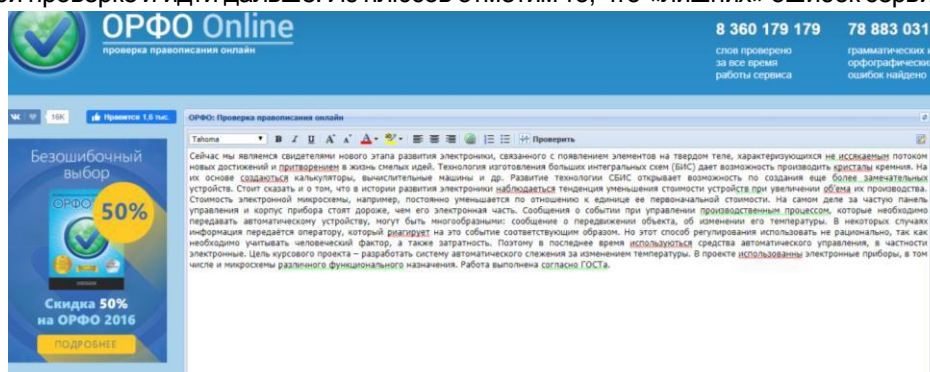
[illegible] проверку и идти дальше. Из плюсов отметим то, что «лишних» ошибок серв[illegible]

ОРФО Online
проверка правописания онлайн

8 360 179 179
слов проверено за все время работы сервиса

78 883 031
грамматических и орфографических ошибок найдено

16K Нравится 1,6 тыс.

ОРФО: Проверка правописания онлайн

Tahoma B I U A A A Проверить

Сейчас мы являемся свидетелями нового этапа развития электроники, связанного с появлением элементов на твердом теле, характеризующихся не иссякаемым потоком новых достижений и притворением в жизнь смелых идей. Технология изготовления больших интегральных схем (БИС) дает возможность производить кристалы кремния. На их основе создаються калькуляторы, вычислительные машины и др. Развитие технологии СБИС открывает возможность по создания еще более замечательных устройств. Стоит сказать и о том, что в истории развития электроники наблюдаеться тенденция уменьшения стоимости устройств при увеличении об'ема их производства. Стоимость электронной микросхемы, например, постоянно уменьшается по отношению к единице ее первоначальной стоимости. На самом деле за частую панель управления и корпус прибора стоят дороже, чем его электронная часть. Сообщения о событии при управлении производственным процессом, которые необходимо передавать автоматическому устройству, могут быть многообразными: сообщение о передвижении объекта, об изменении его температуры. В некоторых случаях информация передаётся оператору, который риагирует на это событие соответствующим образом. Но этот способ регулирования использовать не рационально, так как необходимо учитывать человеческий фактор, а также затратность. Поэтому в последнее время используються средства автоматического управления, в частности электронные. Цель курсового проекта – разработать систему автоматического слежения за изменением температуры. В проекте использованны электронные приборы, в том числе и микросхемы различного функционального назначения. Работа выполнена согласно ГОСТа.

Безошибочный выбор
ОРФО
50%
Скидка 50% на ОРФО 2016
ПОДРОБНЕЕ